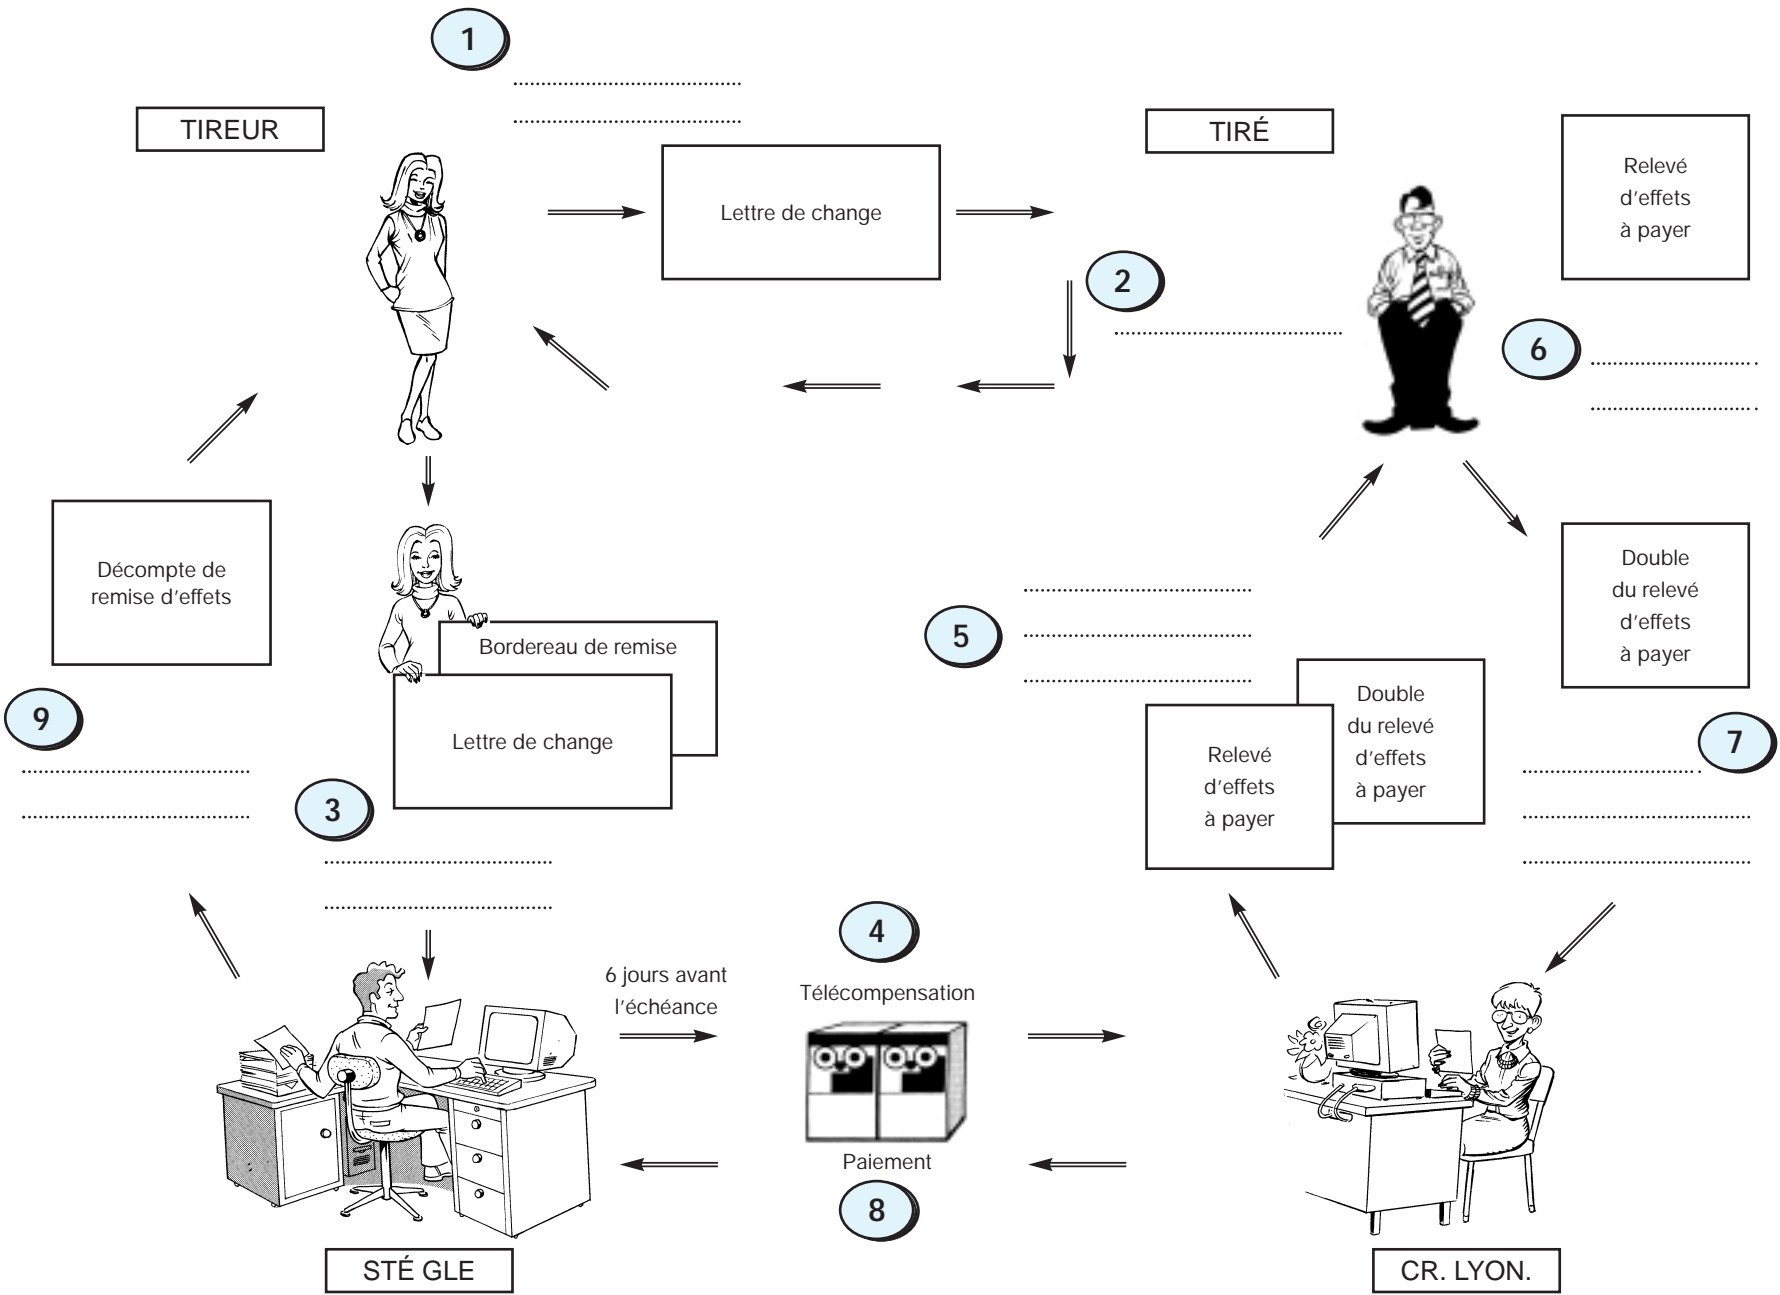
1

TIREUR

Lettre de change

TIRÉ

Relevé d'effets à payer

2

6

Décompte de remise d'effets

Bordereau de remise

Lettre de change

5

Double du relevé d'effets à payer

Double du relevé d'effets à payer

Relevé d'effets à payer

9

7

3

4

6 jours avant l'échéance

Télécompensation

Paiement

8

STÉ GLE

CR. LYON.